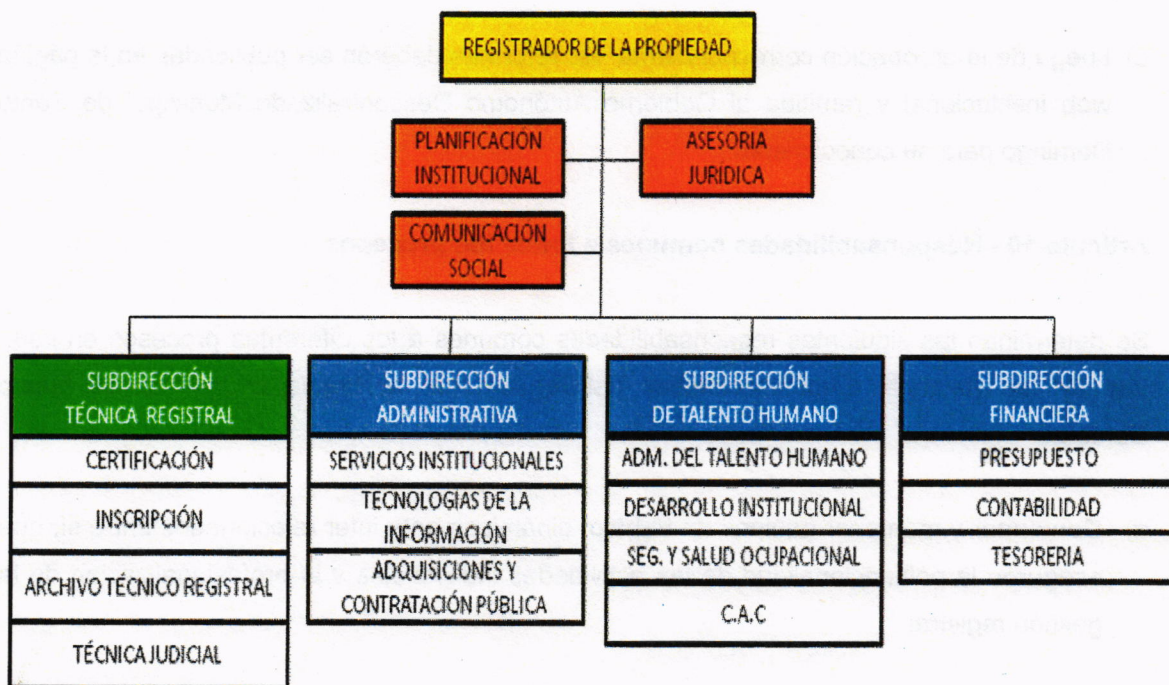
REGISTRADOR DE LA PROPIEDAD

PLANIFICACIÓN INSTITUCIONAL

ASESORIA JURIDICA

COMUNICACIÓN SOCIAL

SUBDIRECCIÓN TÉCNICA REGISTRAL
CERTIFICACIÓN
INSCRIPCIÓN
ARCHIVO TÉCNICO REGISTRAL
TÉCNICA JUDICIAL

SUBDIRECCIÓN ADMINISTRATIVA
SERVICIOS INSTITUCIONALES
TECNOLOGIAS DE LA INFORMACIÓN
ADQUISICIONES Y CONTRATACIÓN PÚBLICA

SUBDIRECCIÓN DE TALENTO HUMANO
ADM. DEL TALENTO HUMANO
DESARROLLO INSTITUCIONAL
SEG. Y SALUD OCUPACIONAL
C.A.C

SUBDIRECCIÓN FINANCIERA
PRESUPUESTO
CONTABILIDAD
TESORERIA